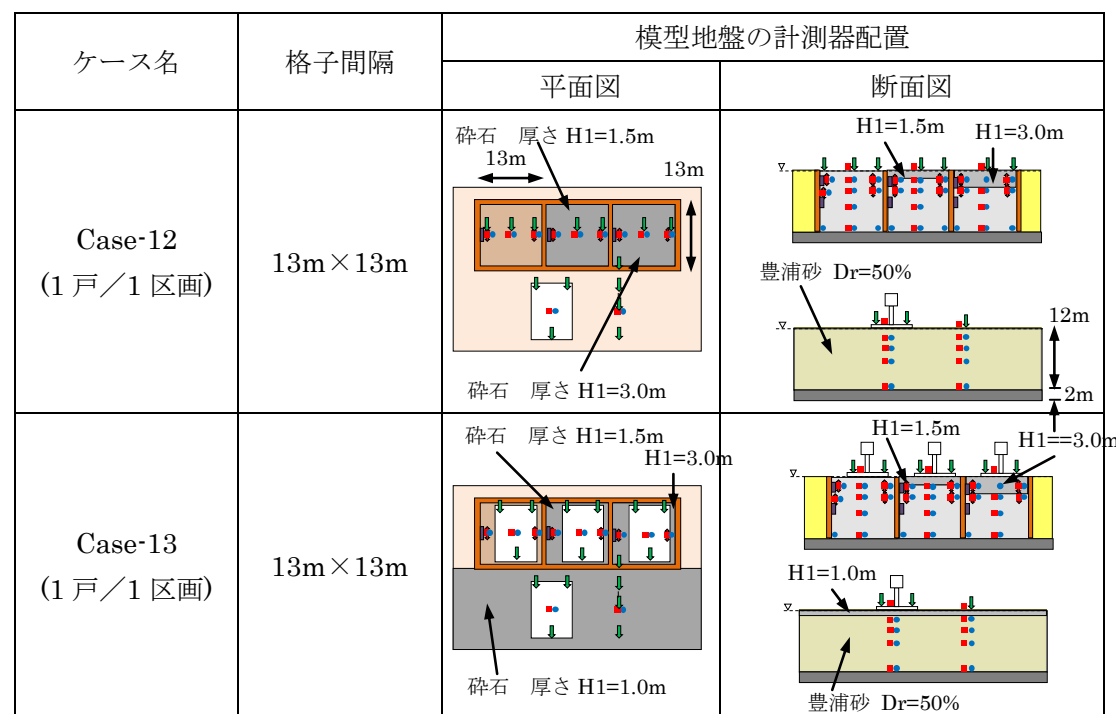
| ケース名 | 格子間隔 | 模型地盤の計測器配置 | |
|---|---|---|---|
| | | 平面図 | 断面図 |
| Case-12 (1 戸／1 区画) | 13m×13m | 砕石　厚さ H1=1.5m 13m 13m 砕石　厚さ H1=3.0m | H1=1.5m H1=3.0m 豊浦砂 Dr=50% 12m 2m |
| Case-13 (1 戸／1 区画) | 13m×13m | 砕石　厚さ H1=1.5m H1=3.0m 砕石　厚さ H1=1.0m | H1=1.5m H1==3.0m H1=1.0m 豊浦砂 Dr=50% |